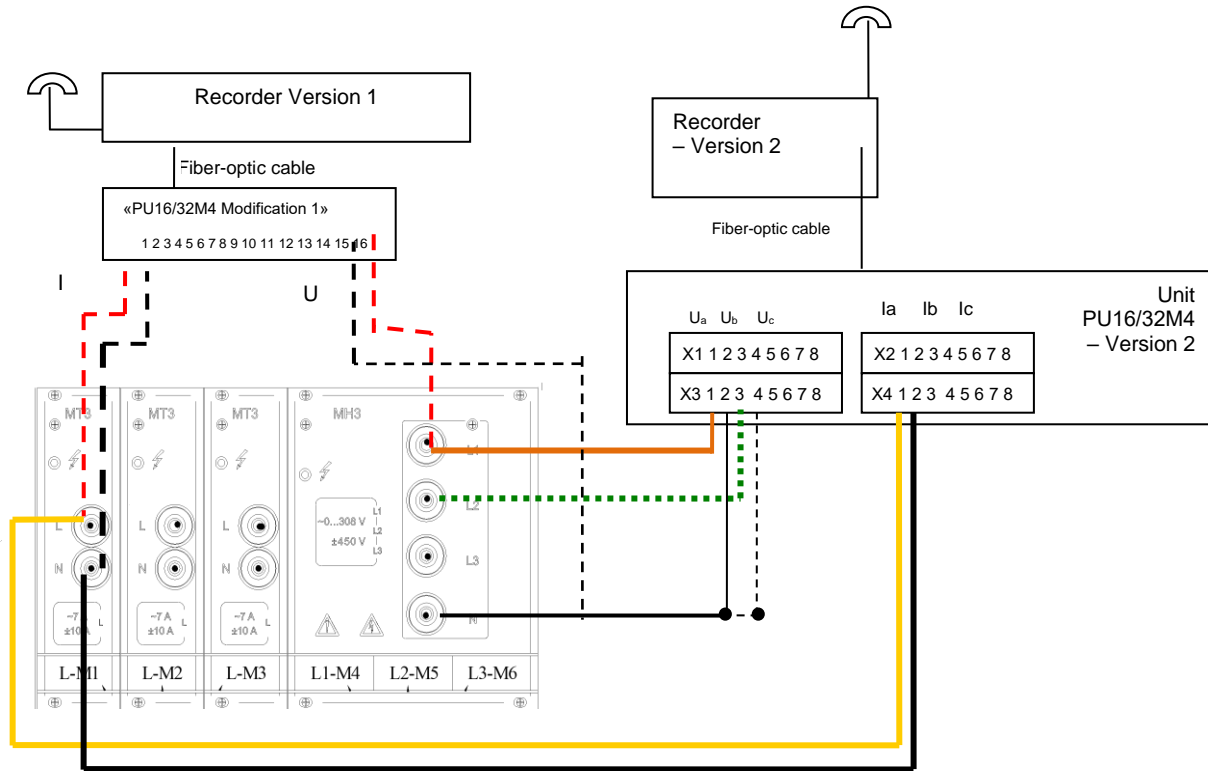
Recorder Version 1

Fiber-optic cable

«PU16/32M4 Modification 1»

1 2 3 4 5 6 7 8 9 10 11 12 13 14 15 16

I

U

Recorder
– Version 2

Fiber-optic cable

Unit
PU16/32M4
– Version 2

$U_a$ $U_b$ $U_c$

Ia Ib Ic

X1 1 2 3 4 5 6 7 8

X2 1 2 3 4 5 6 7 8

X3 1 2 3 4 5 6 7 8

X4 1 2 3 4 5 6 7 8

MT3

MT3

MT3

MH3

L

N

L

N

L

N

~7 A
±10 A

~7 A
±10 A

~7 A
±10 A

~0...308 V
±450 V

L1
L2
L3

L1

L2

L3

N

L-M1

L-M2

L-M3

L1-M4

L2-M5

L3-M6